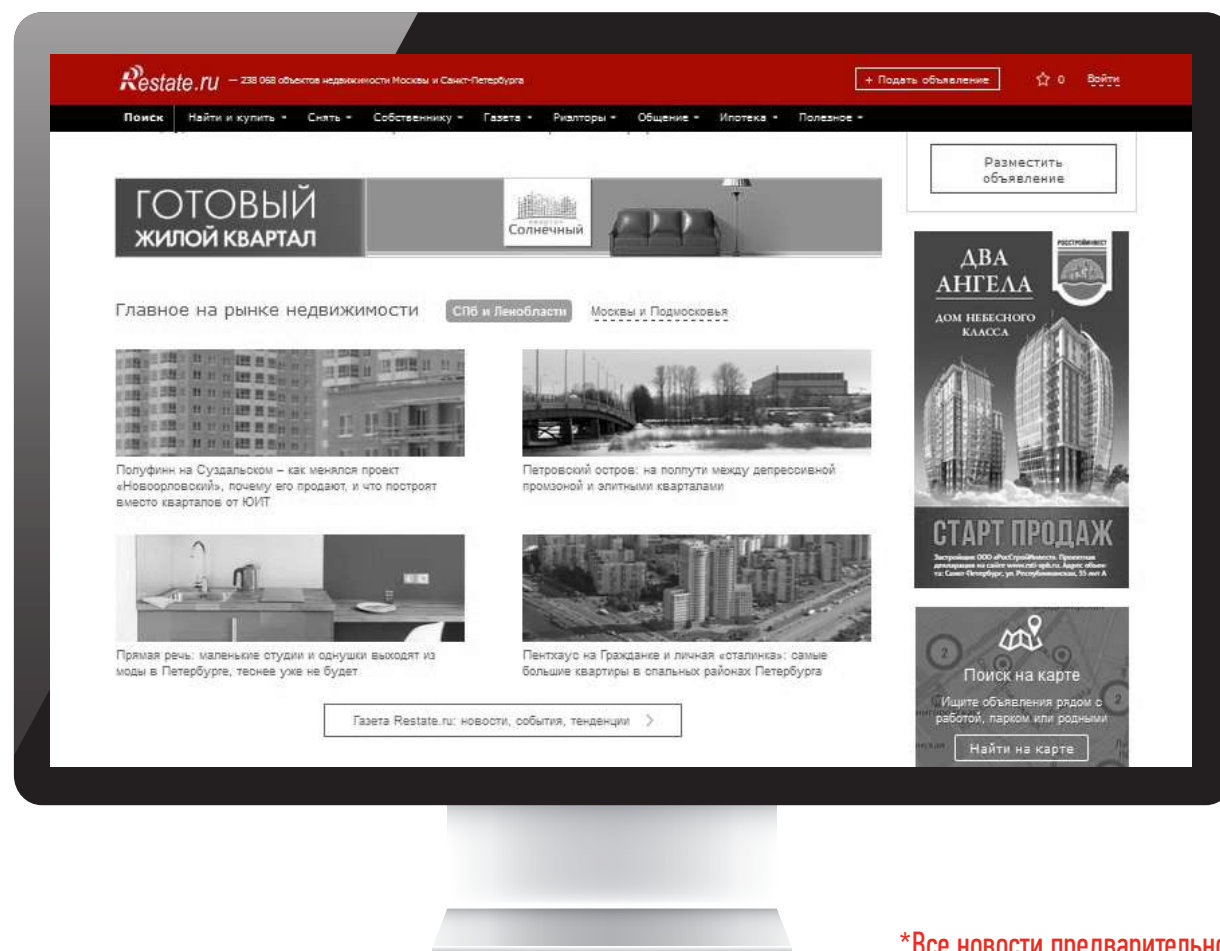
Restate.ru — 238 068 объектов недвижимости Москвы и Санкт-Петербурга

+ Подать объявление

0 Войти

Поиск | Найти и купить ▾ | Снять ▾ | Собственнику ▾ | Газета ▾ | Риэлторы ▾ | Общение ▾ | Ипотека ▾ | Полезное ▾

Разместить объявление

ГОТОВЫЙ ЖИЛОЙ КВАРТАЛ

Солнечный

ДВА АНГЕЛА
ДОМ НЕБЕСНОГО КЛАССА

СТАРТ ПРОДАЖ

Застройщик ООО «РосСтройИнвест». Проектная декларация на сайте www.rsti-spb.ru. Адрес объекта: Санкт-Петербург, ул. Республиканская, 35 лит А

Главное на рынке недвижимости

СПб и Ленобласти

Москвы и Подмосковья

Полуфинн на Суздальском – как менялся проект «Новоорловский», почему его продают, и что построят вместо кварталов от ЮИТ

Петровский остров: на полпути между депрессивной промзоной и элитными кварталами

Прямая речь: маленькие студии и однушки выходят из моды в Петербурге, теснее уже не будет

Пентхаус на Гражданке и личная «сталинка»: самые большие квартиры в спальных районах Петербурга

Газета Restate.ru: новости, события, тенденции >

Поиск на карте

Ищите объявления рядом с работой, парком или родными

Найти на карте

*Все новости предварительно